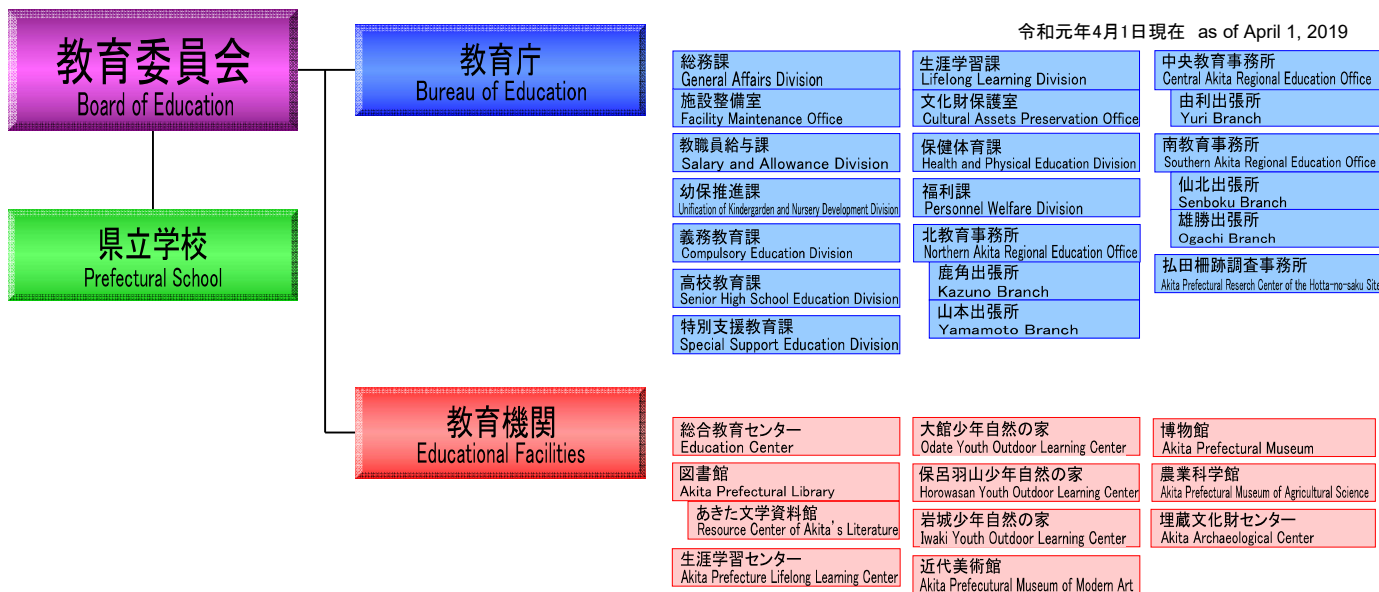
令和元年4月1日現在 as of April 1, 2019

教育委員会
Board of Education

県立学校
Prefectural School

教育庁
Bureau of Education

総務課
General Affairs Division

施設整備室
Facility Maintenance Office

教職員給与課
Salary and Allowance Division

幼保推進課
Unification of Kindergarden and Nursery Development Division

義務教育課
Compulsory Education Division

高校教育課
Senior High School Education Division

特別支援教育課
Special Support Education Division

生涯学習課
Lifelong Learning Division

文化財保護室
Cultural Assets Preservation Office

保健体育課
Health and Physical Education Division

福利課
Personnel Welfare Division

北教育事務所
Northern Akita Regional Education Office

鹿角出張所
Kazuno Branch

山本出張所
Yamamoto Branch

中央教育事務所
Central Akita Regional Education Office

由利出張所
Yuri Branch

南教育事務所
Southern Akita Regional Education Office

仙北出張所
Senboku Branch

雄勝出張所
Ogachi Branch

払田柵跡調査事務所
Akita Prefectural Reserch Center of the Hotta-no-saku Site

教育機関
Educational Facilities

総合教育センター
Education Center

図書館
Akita Prefectural Library

あきた文学資料館
Resource Center of Akita's Literature

生涯学習センター
Akita Prefecture Lifelong Learning Center

大館少年自然の家
Odate Youth Outdoor Learning Center

保呂羽山少年自然の家
Horowasan Youth Outdoor Learning Center

岩城少年自然の家
Iwaki Youth Outdoor Learning Center

近代美術館
Akita Prefecutural Museum of Modern Art

博物館
Akita Prefectural Museum

農業科学館
Akita Prefectural Museum of Agricultural Science

埋蔵文化財センター
Akita Archaeological Center